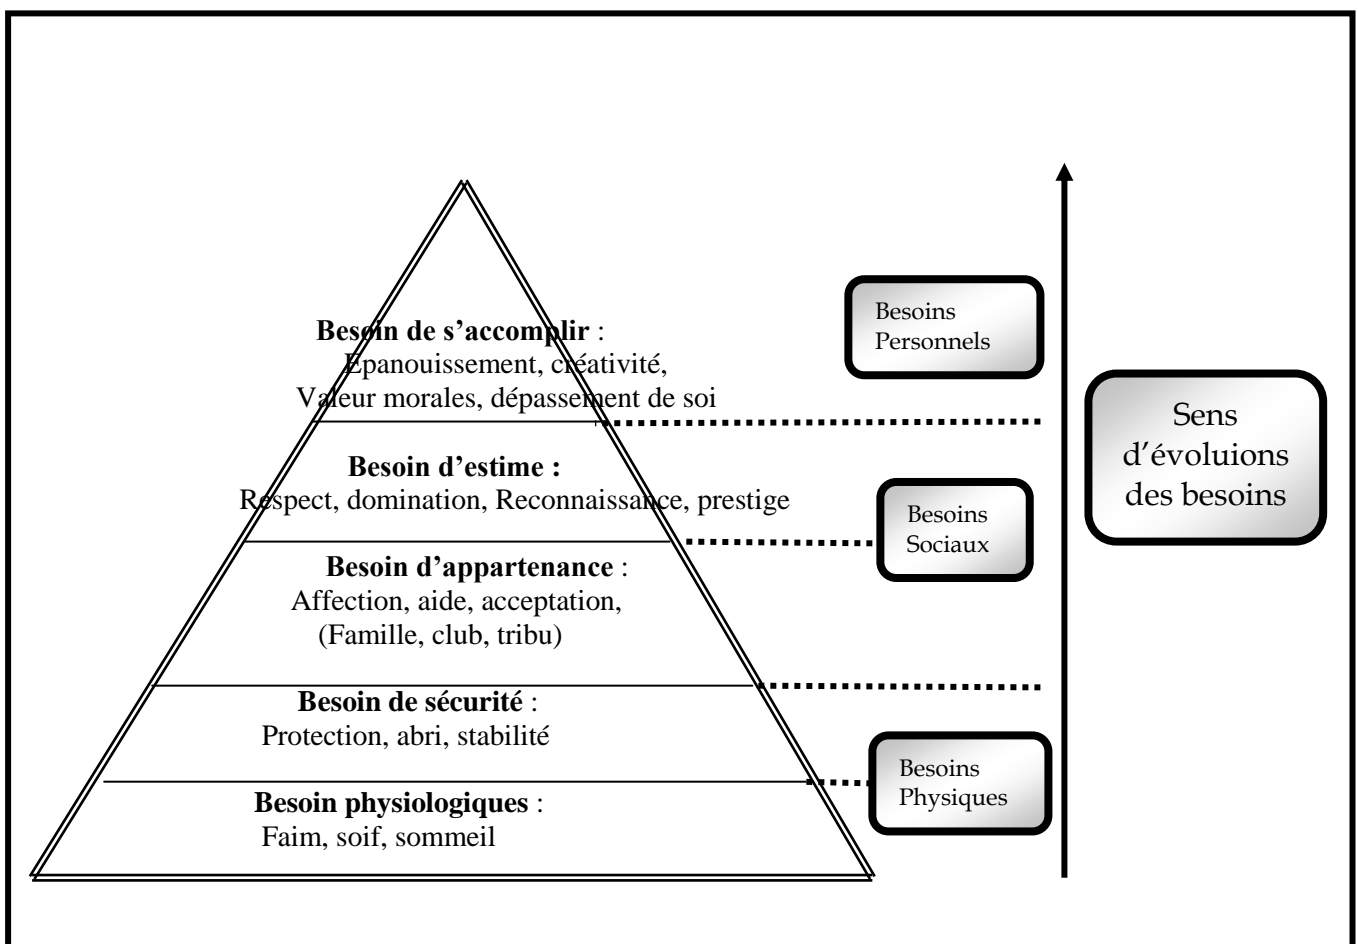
**Besoin de s'accomplir** :
Epanouissement, créativité,
Valeur morales, dépassement de soi

**Besoin d'estime :**
Respect, domination, Reconnaissance, prestige

**Besoin d'appartenance** :
Affection, aide, acceptation,
(Famille, club, tribu)

**Besoin de sécurité** :
Protection, abri, stabilité

**Besoin physiologiques** :
Faim, soif, sommeil

Besoins Personnels

Besoins Sociaux

Besoins Physiques

Sens d'évoluions des besoins